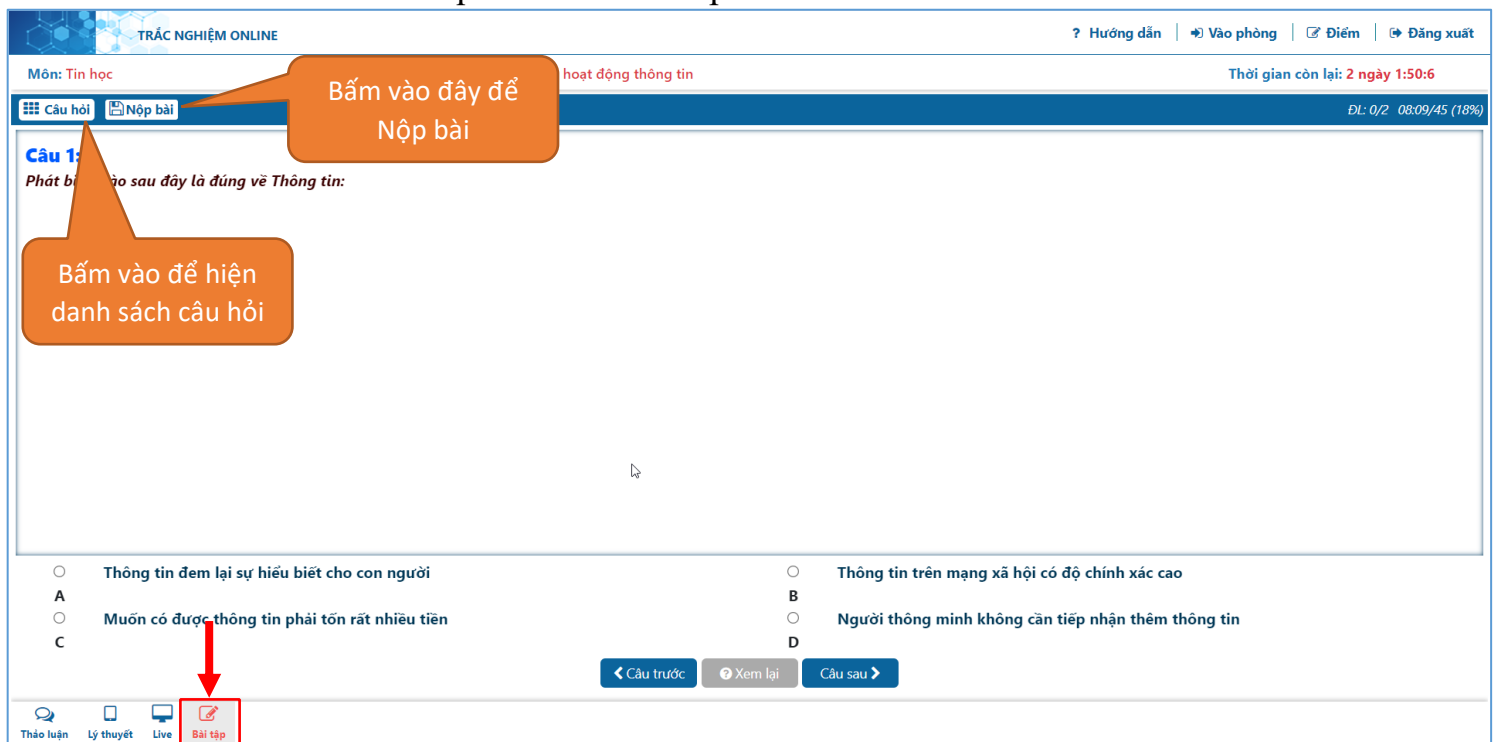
TRẮC NGHIỆM ONLINE

? Hướng dẫn | Vào phòng | Điểm | Đăng xuất

Môn: Tin học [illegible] hoạt động thông tin

Thời gian còn lại: 2 ngày 1:50:6

Câu hỏi Nộp bài

Bấm vào đây để Nộp bài

ĐL: 0/2 08:09/45 (18%)

Câu 1:

Phát biểu nào sau đây là đúng về Thông tin:

Bấm vào để hiện danh sách câu hỏi

A Thông tin đem lại sự hiểu biết cho con người

B Thông tin trên mạng xã hội có độ chính xác cao

C Muốn có được thông tin phải tốn rất nhiều tiền

D Người thông minh không cần tiếp nhận thêm thông tin

Câu trước | Xem lại | Câu sau

Thảo luận | Lý thuyết | Live | Bài tập